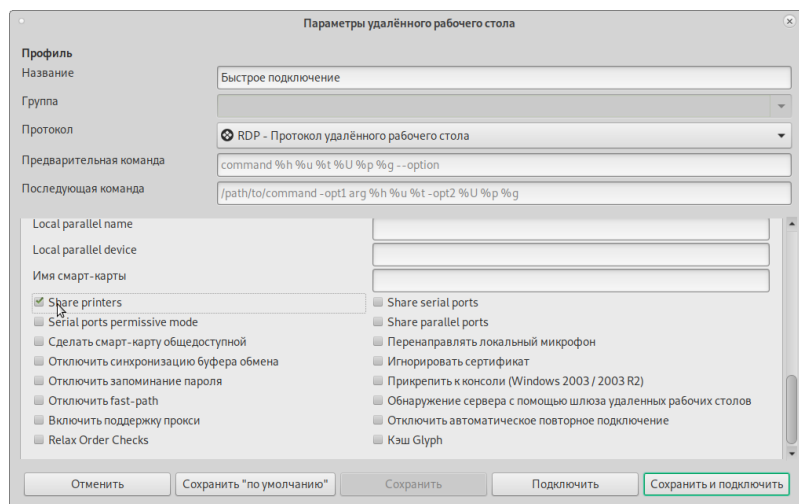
Параметры удалённого рабочего стола

Профиль

Название
Быстрое подключение

Группа

Протокол
RDP - Протокол удалённого рабочего стола

Предварительная команда
command %h %u %t %U %p %g --option

Последующая команда
/path/to/command -opt1 arg %h %u %t -opt2 %U %p %g

Local parallel name

Local parallel device

Имя смарт-карты

Share printers
Share serial ports
Serial ports permissive mode
Share parallel ports
Сделать смарт-карту общедоступной
Перенаправлять локальный микрофон
Отключить синхронизацию буфера обмена
Игнорировать сертификат
Отключить запоминание пароля
Прикрепить к консоли (Windows 2003 / 2003 R2)
Отключить fast-path
Обнаружение сервера с помощью шлюза удаленных рабочих столов
Включить поддержку прокси
Отключить автоматическое повторное подключение
Relax Order Checks
Кэш Glyph

Отменить
Сохранить "по умолчанию"
Сохранить
Подключить
Сохранить и подключить